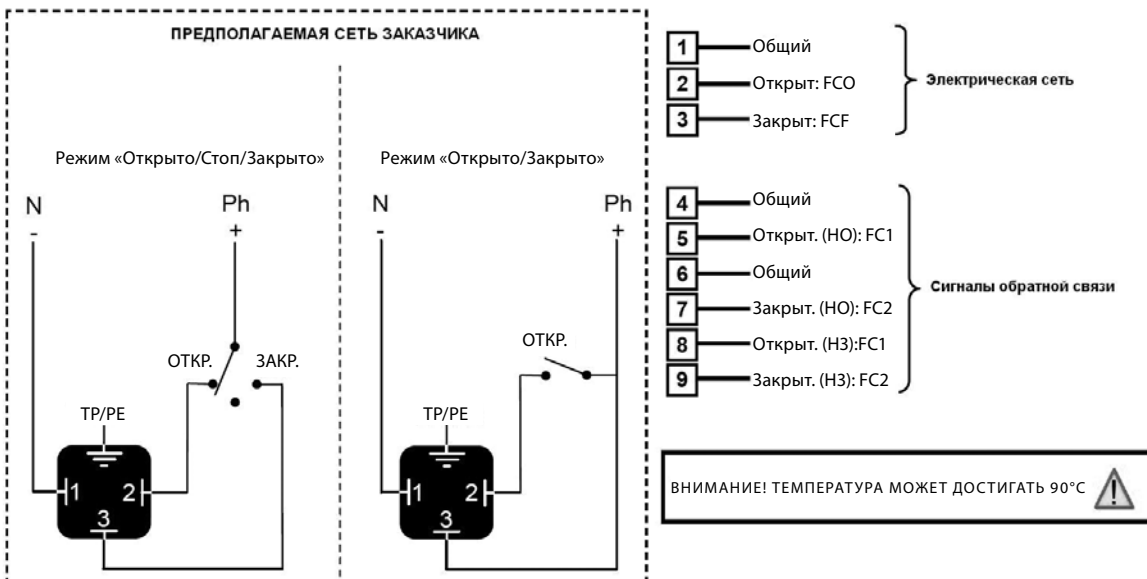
ПРЕДПОЛАГАЕМАЯ СЕТЬ ЗАКАЗЧИКА

Режим «Открыто/Стоп/Закрыто»

N
-

Ph
+

ОТКР.

ЗАКР.

TP/PE

1

2

3

Режим «Открыто/Закрыто»

N
-

Ph
+

ОТКР.

TP/PE

1

2

3

1 Общий
2 Открыт: FCO
3 Закрыт: FCF

Электрическая сеть

4 Общий
5 Открыт. (НО): FC1
6 Общий
7 Закрыт. (НО): FC2
8 Открыт. (НЗ):FC1
9 Закрыт. (НЗ): FC2

Сигналы обратной связи

ВНИМАНИЕ! ТЕМПЕРАТУРА МОЖЕТ ДОСТИГАТЬ 90°C